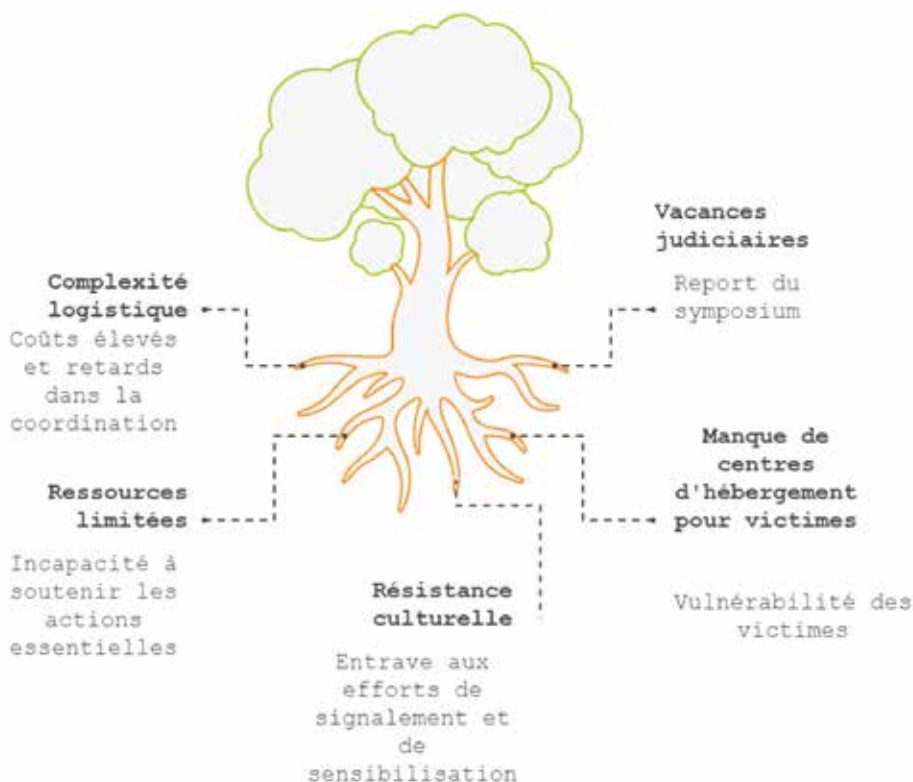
Vacances judiciaires

Report du symposium

Complexité logistique

Coûts élevés et retards dans la coordination

Manque de centres d'hébergement pour victimes

Ressources limitées

Incapacité à soutenir les actions essentielles

Résistance culturelle

Vulnérabilité des victimes

Entrave aux efforts de signalement et de sensibilisation